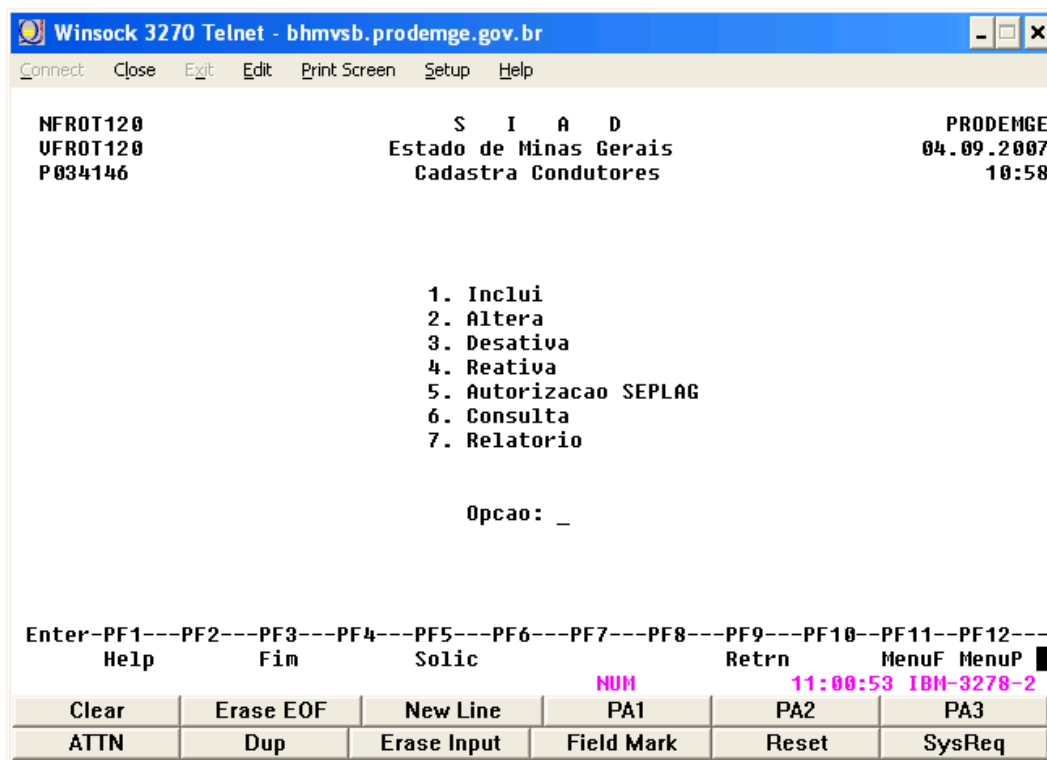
Winsock 3270 Telnet - bhmvsb.prodemge.gov.br

Connect Close Exit Edit Print Screen Setup Help

NFROT120 S I A D PRODEMGE
VFROT120 Estado de Minas Gerais 04.09.2007
P034146 Cadastra Condutores 10:58

1. Inclui
2. Altera
3. Desativa
4. Reativa
5. Autorizacao SEPLAG
6. Consulta
7. Relatorio

Opcao: _

Enter-PF1---PF2---PF3---PF4---PF5---PF6---PF7---PF8---PF9---PF10--PF11--PF12---
Help Fim Solic Retrn MenuF MenuP

NUM 11:00:53 IBM-3278-2

| Clear | Erase EOF | New Line | PA1 | PA2 | PA3 |
|---|---|---|---|---|---|
| ATTN | Dup | Erase Input | Field Mark | Reset | SysReq |